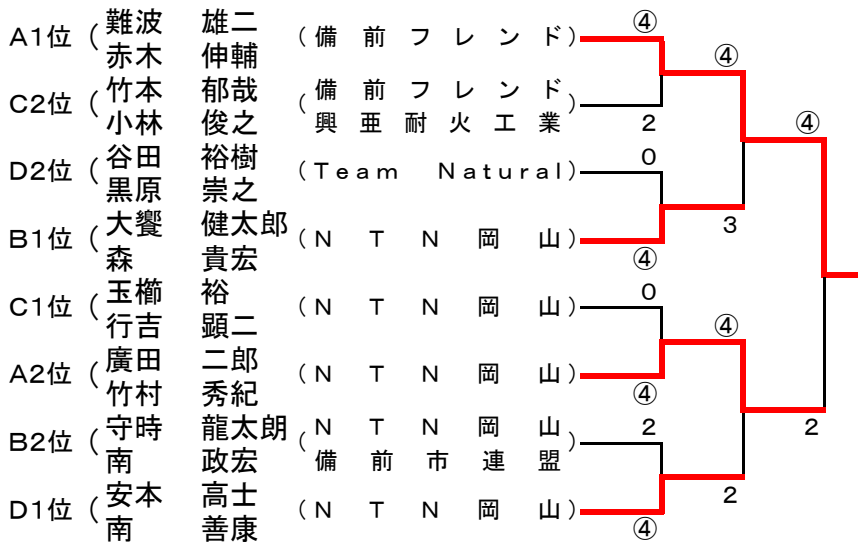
A1位（難波　雄二
赤木　伸輔（備前フレンド）

C2位（竹本　郁哉
小林　俊之（備前フレンド
興亜耐火工業）

D2位（谷田　裕樹
黒原　崇之（Team Natural）

B1位（大饗　健太郎
森　貴宏（NTN岡山）

C1位（玉櫛　裕
行吉　顕二（NTN岡山）

A2位（廣田　二郎
竹村　秀紀（NTN岡山）

B2位（守時　龍太朗
南　政宏（NTN岡山
備前市連盟）

D1位（安本　高士
南　善康（NTN岡山）

④
④
④
2
0
3
④
0
④
④
2
2
2
④